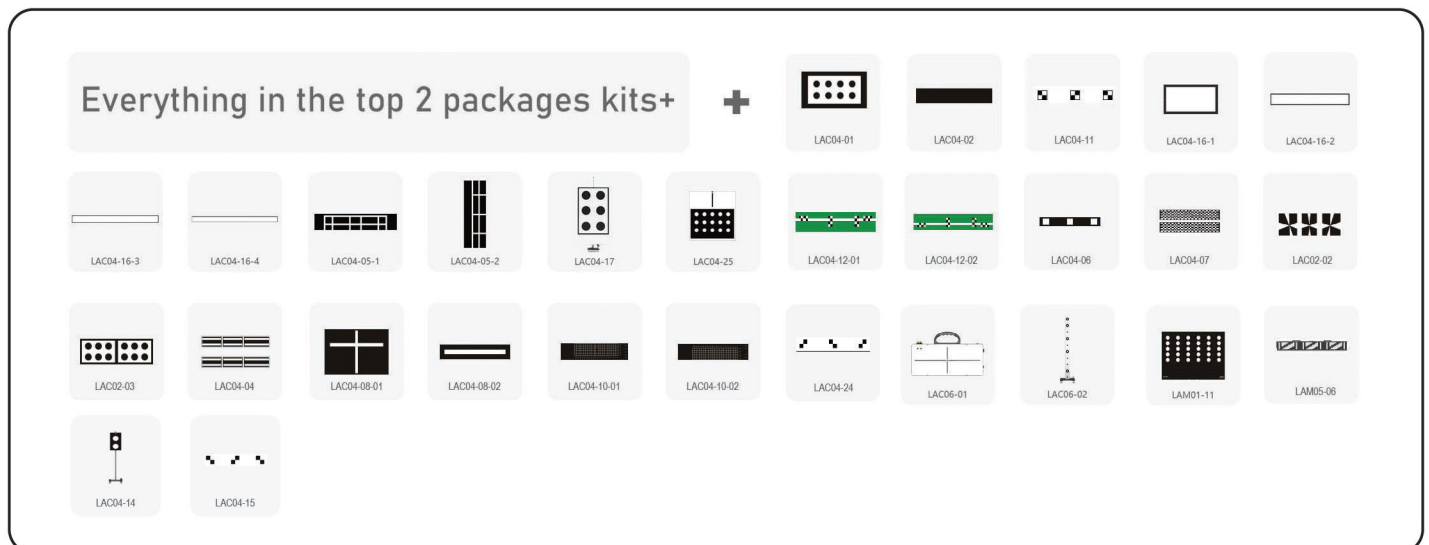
Everything in the top 2 packages kits+

LAC04-01
LAC04-02
LAC04-11
LAC04-16-1
LAC04-16-2

LAC04-16-3
LAC04-16-4
LAC04-05-1
LAC04-05-2
LAC04-17
LAC04-25
LAC04-12-01
LAC04-12-02
LAC04-06
LAC04-07
LAC02-02

LAC02-03
LAC04-04
LAC04-08-01
LAC04-08-02
LAC04-10-01
LAC04-10-02
LAC04-24
LAC06-01
LAC06-02
LAM01-11
LAM05-06

LAC04-14
LAC04-15